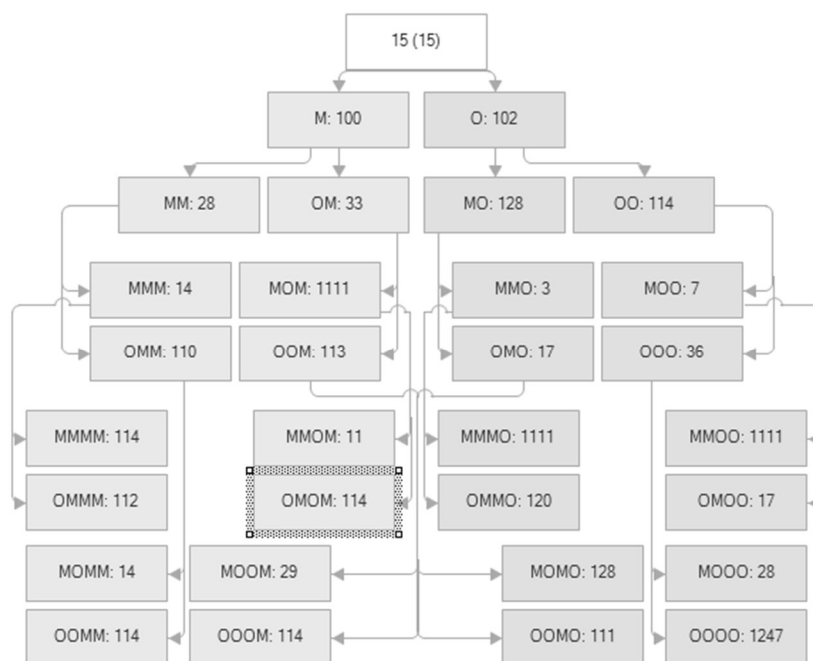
15 (15)

M: 100

O: 102

MM: 28

OM: 33

MO: 128

OO: 114

MMM: 14

MOM: 1111

MMO: 3

MOO: 7

OMM: 110

OOM: 113

OMO: 17

OOO: 36

MMMM: 114

MMOM: 11

MMMO: 1111

MMOO: 1111

OMMM: 112

OMOM: 114

OMMO: 120

OMOO: 17

MOMM: 14

MOOM: 29

MOMO: 128

MOOO: 28

OOMM: 114

OOOM: 114

OOMO: 111

OOOO: 1247